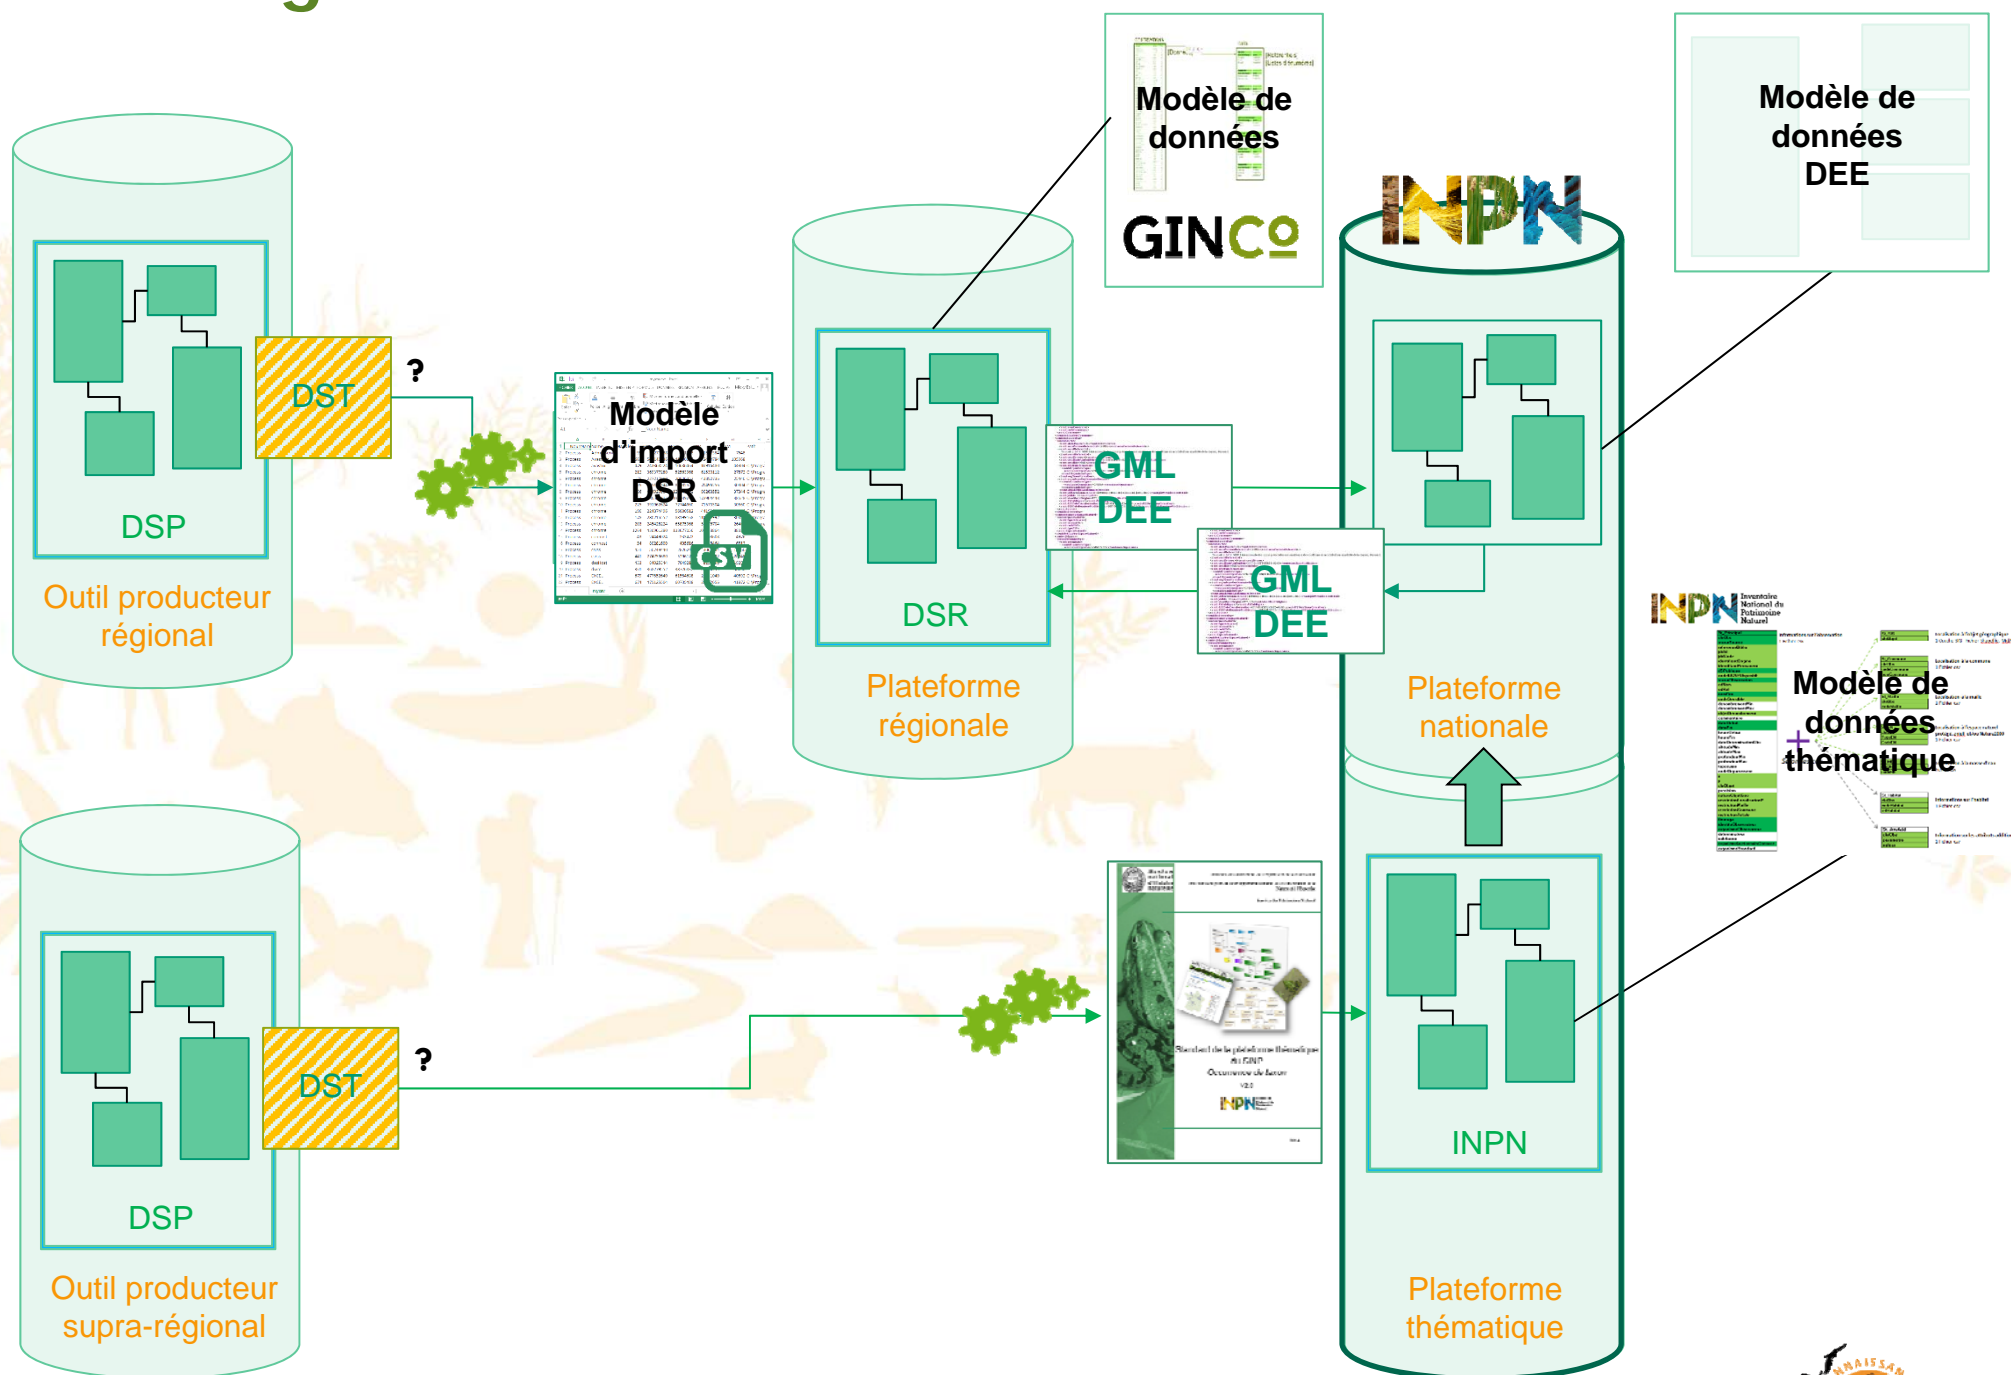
Modèle de données
GINCO

Modèle de données DEE

INPN

DST
?
DSP
Outil producteur régional

Modèle d'import DSR
CSV

DSR
Plateforme régionale

GML DEE

GML DEE

Plateforme nationale

INPN Inventaire National du Patrimoine Naturel
Modèle de données thématique

DST
?
DSP
Outil producteur supra-régional

Standard de la plateforme thématique du SINP
Occurrence de taxon
V2.0
INPN

INPN
Plateforme thématique